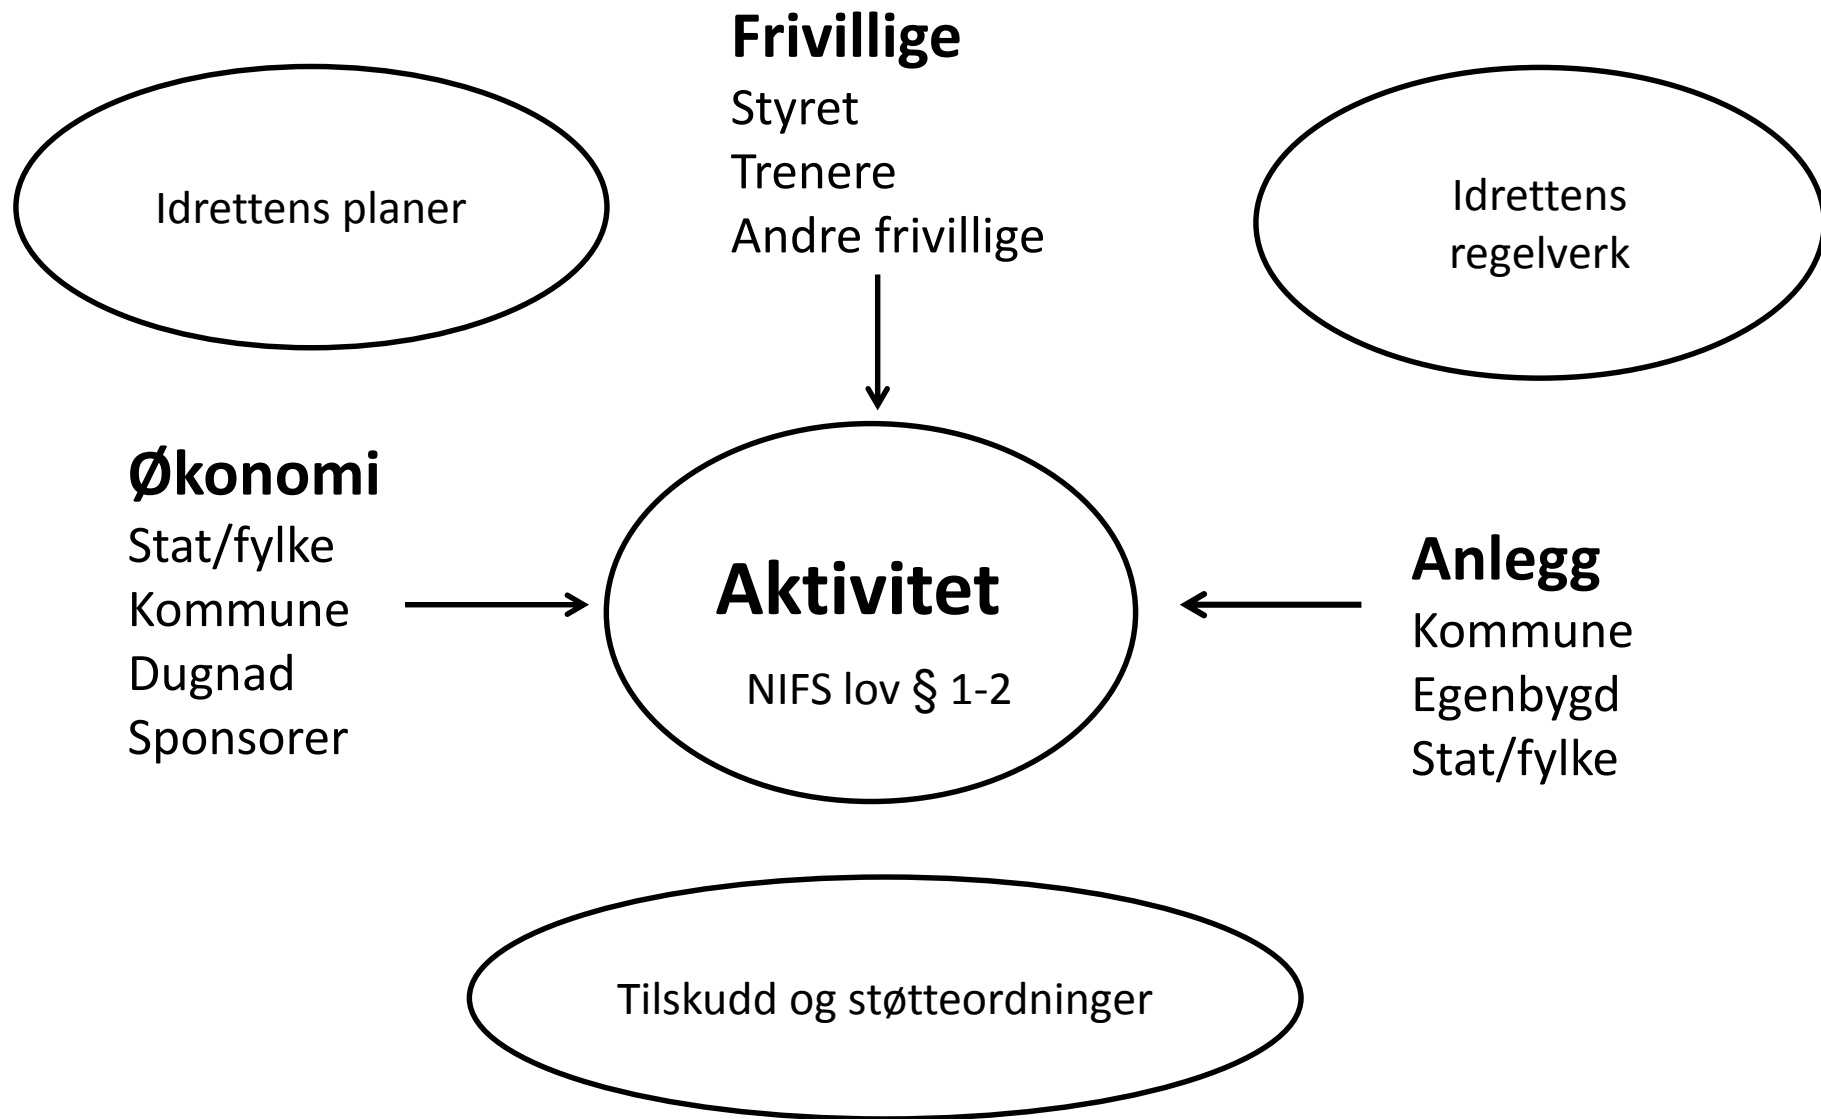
**Frivillige**
Styret
Trenere
Andre frivillige

Idrettens planer

Idrettens regelverk

**Økonomi**
Stat/fylke
Kommune
Dugnad
Sponsorer

**Aktivitet**
NIFS lov § 1-2

**Anlegg**
Kommune
Egenbygd
Stat/fylke

Tilskudd og støtteordninger